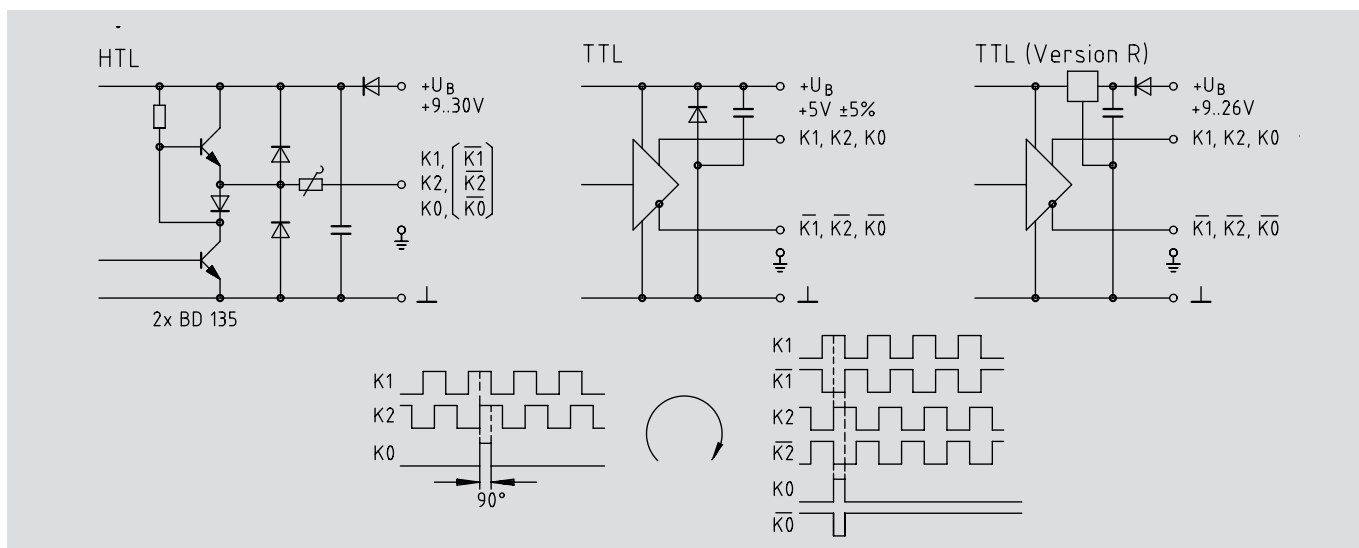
HTL

$+U_B$
+9..30V

K1, $\overline{K1}$
K2, $\overline{K2}$
K0, $\overline{K0}$

2x BD 135

TTL

$+U_B$
+5V ±5%

K1, K2, K0

$\overline{K1}$, $\overline{K2}$, $\overline{K0}$

TTL (Version R)

$+U_B$
+9..26V

K1, K2, K0

$\overline{K1}$, $\overline{K2}$, $\overline{K0}$

K1
K2
K0
90°

K1
$\overline{K1}$
K2
$\overline{K2}$
K0
$\overline{K0}$